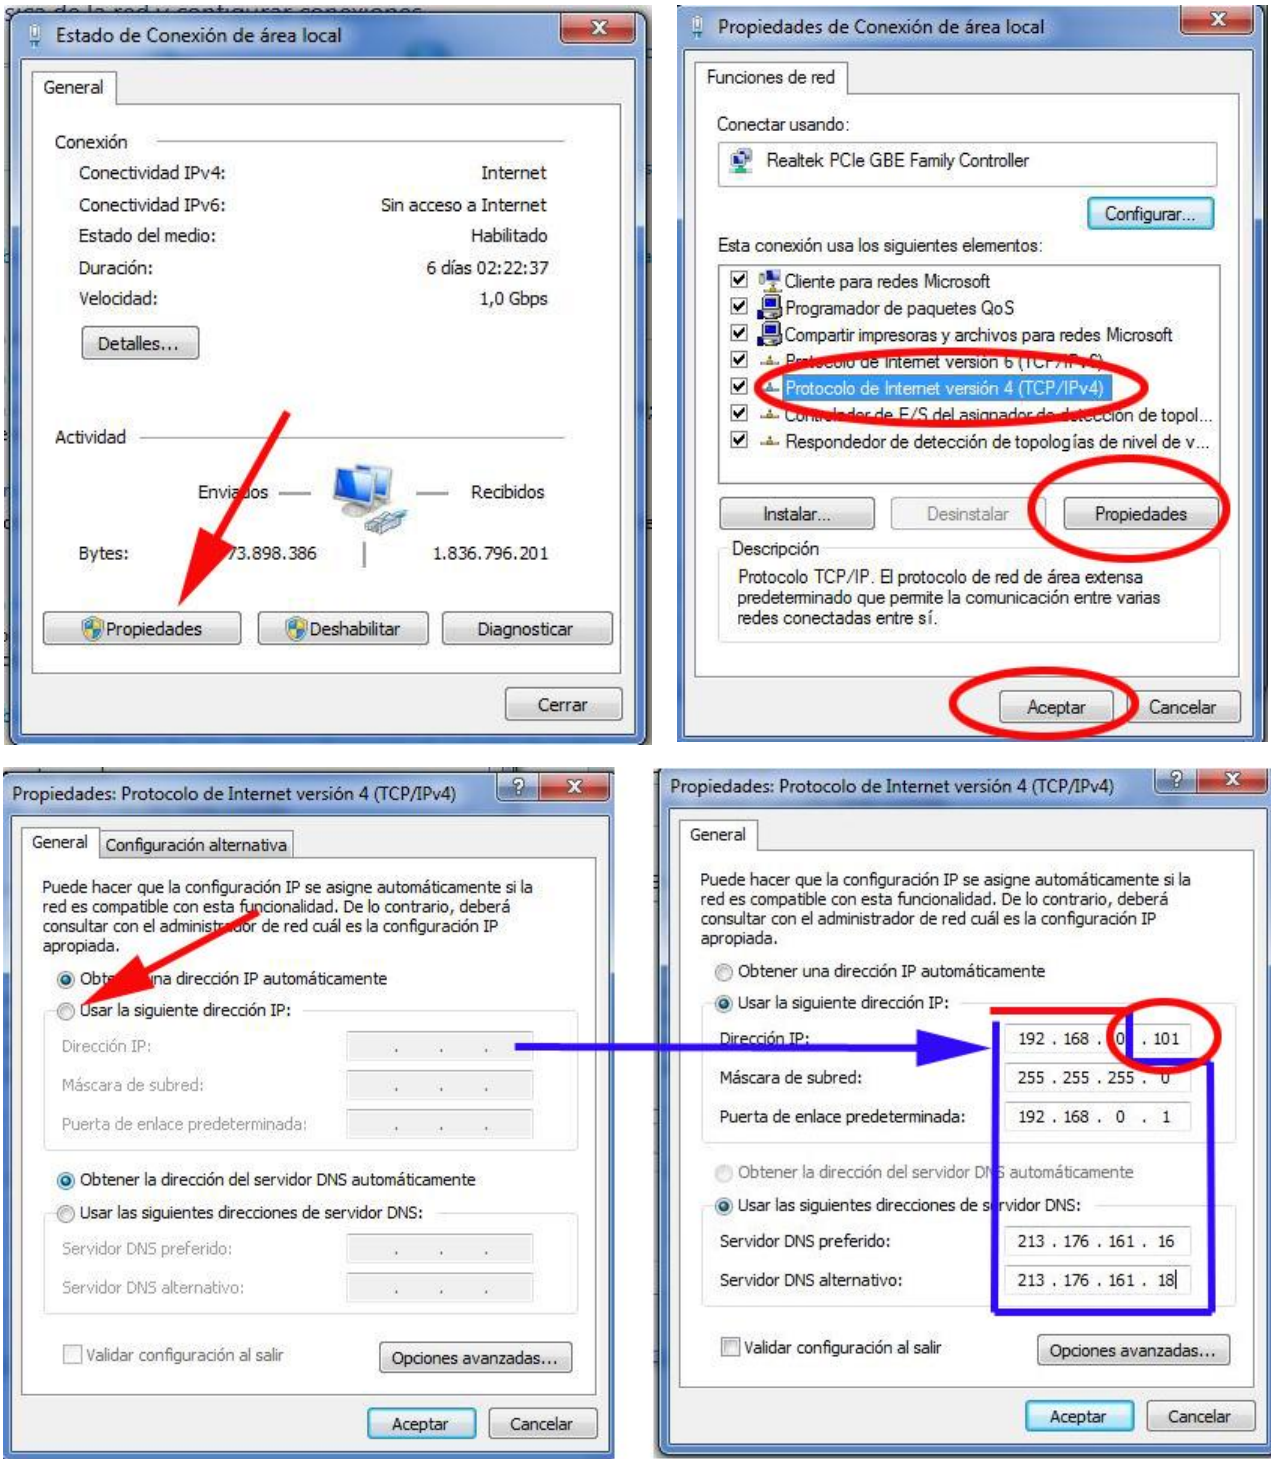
Estado de Conexión de área local

General

Conexión
Conectividad IPv4: Internet
Conectividad IPv6: Sin acceso a Internet
Estado del medio: Habilitado
Duración: 6 días 02:22:37
Velocidad: 1,0 Gbps

Detalles...

Actividad
Enviados — — Recibidos
Bytes: 73.898.386 | 1.836.796.201

Propiedades Deshabilitar Diagnosticar

Cerrar

Propiedades de Conexión de área local

Funciones de red

Conectar usando:
Realtek PCIe GBE Family Controller

Configurar...

Esta conexión usa los siguientes elementos:
Cliente para redes Microsoft
Programador de paquetes QoS
Compartir impresoras y archivos para redes Microsoft
Protocolo de Internet versión 6 (TCP/IPv6)
Protocolo de Internet versión 4 (TCP/IPv4)
Controlador de E/S del asignador de detección de topol...
Respondedor de detección de topologías de nivel de v...

Instalar... Desinstalar Propiedades

Descripción
Protocolo TCP/IP. El protocolo de red de área extensa predeterminado que permite la comunicación entre varias redes conectadas entre sí.

Aceptar Cancelar

Propiedades: Protocolo de Internet versión 4 (TCP/IPv4)

General Configuración alternativa

Puede hacer que la configuración IP se asigne automáticamente si la red es compatible con esta funcionalidad. De lo contrario, deberá consultar con el administrador de red cuál es la configuración IP apropiada.

Obtener una dirección IP automáticamente
Usar la siguiente dirección IP:
Dirección IP: . . .
Máscara de subred: . . .
Puerta de enlace predeterminada: . . .

Obtener la dirección del servidor DNS automáticamente
Usar las siguientes direcciones de servidor DNS:
Servidor DNS preferido: . . .
Servidor DNS alternativo: . . .

Validar configuración al salir Opciones avanzadas...

Aceptar Cancelar

Propiedades: Protocolo de Internet versión 4 (TCP/IPv4)

General

Puede hacer que la configuración IP se asigne automáticamente si la red es compatible con esta funcionalidad. De lo contrario, deberá consultar con el administrador de red cuál es la configuración IP apropiada.

Obtener una dirección IP automáticamente
Usar la siguiente dirección IP:
Dirección IP: 192 . 168 . 0 . 101
Máscara de subred: 255 . 255 . 255 . 0
Puerta de enlace predeterminada: 192 . 168 . 0 . 1

Obtener la dirección del servidor DNS automáticamente
Usar las siguientes direcciones de servidor DNS:
Servidor DNS preferido: 213 . 176 . 161 . 16
Servidor DNS alternativo: 213 . 176 . 161 . 18

Validar configuración al salir Opciones avanzadas...

Aceptar Cancelar